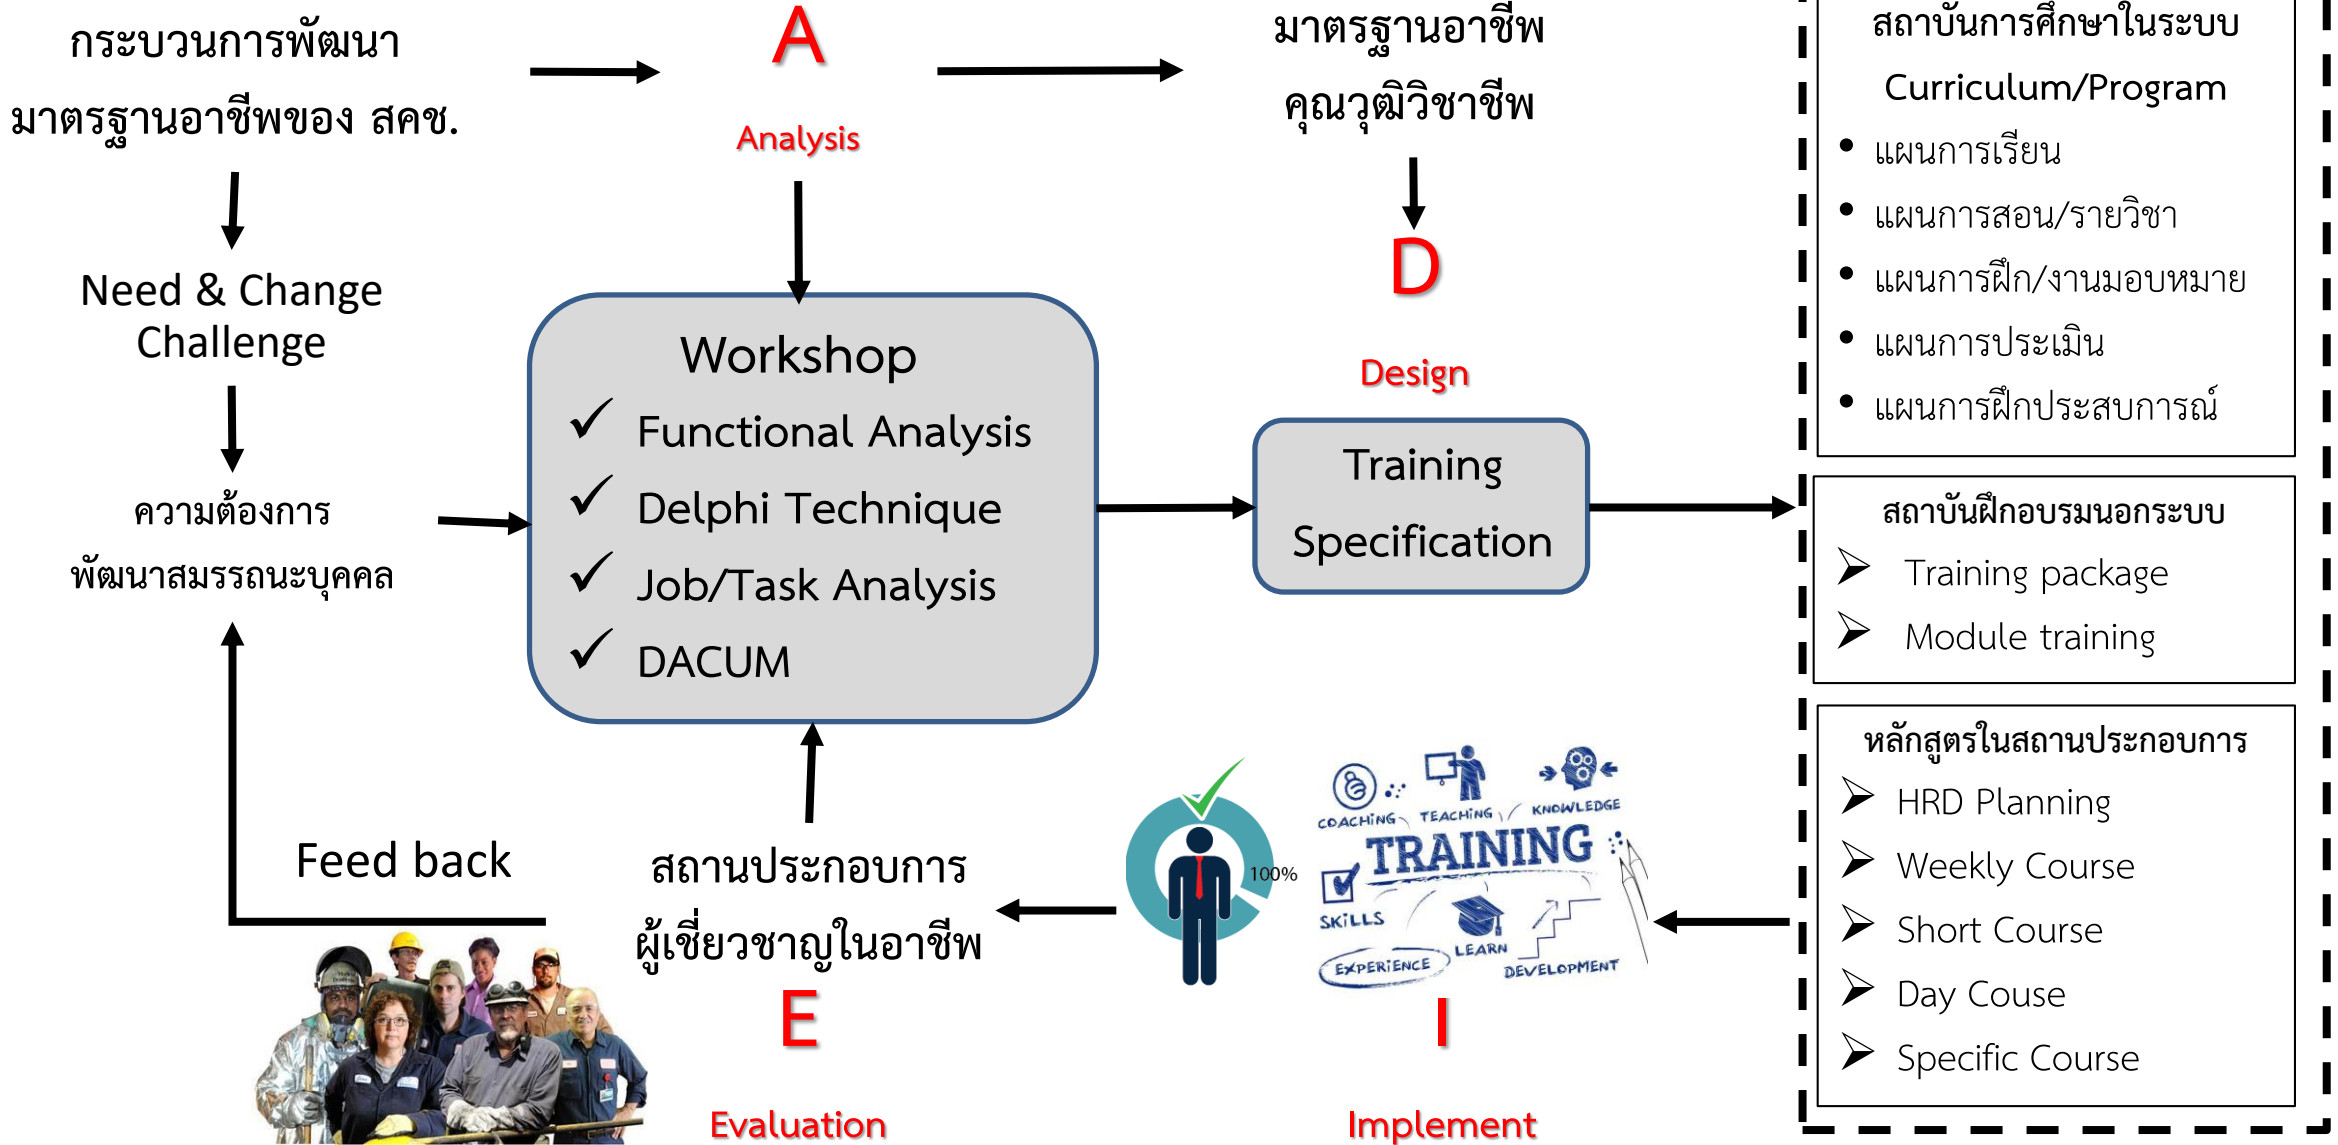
กระบวนการพัฒนา มาตรฐานอาชีพของ สคช.

A

Analysis

มาตรฐานอาชีพ คุณวุฒิวิชาชีพ

สถาบันการศึกษาในระบบ

Curriculum/Program

- แผนการเรียน
- แผนการสอน/รายวิชา
- แผนการฝึก/งานมอบหมาย
- แผนการประเมิน
- แผนการฝึกประสบการณ์

Need & Change Challenge

D

Design

Workshop

✓ Functional Analysis
✓ Delphi Technique
✓ Job/Task Analysis
✓ DACUM

ความต้องการ พัฒนาสมรรถนะบุคคล

Training Specification

สถาบันฝึกอบรมนอกระบบ

➢ Training package
➢ Module training

หลักสูตรในสถานประกอบการ

➢ HRD Planning
➢ Weekly Course
➢ Short Course
➢ Day Couse
➢ Specific Course

COACHING TEACHING KNOWLEDGE

TRAINING

SKILLS LEARN EXPERIENCE DEVELOPMENT

100%

Feed back

สถานประกอบการ ผู้เชี่ยวชาญในอาชีพ

E

Evaluation

I

Implement